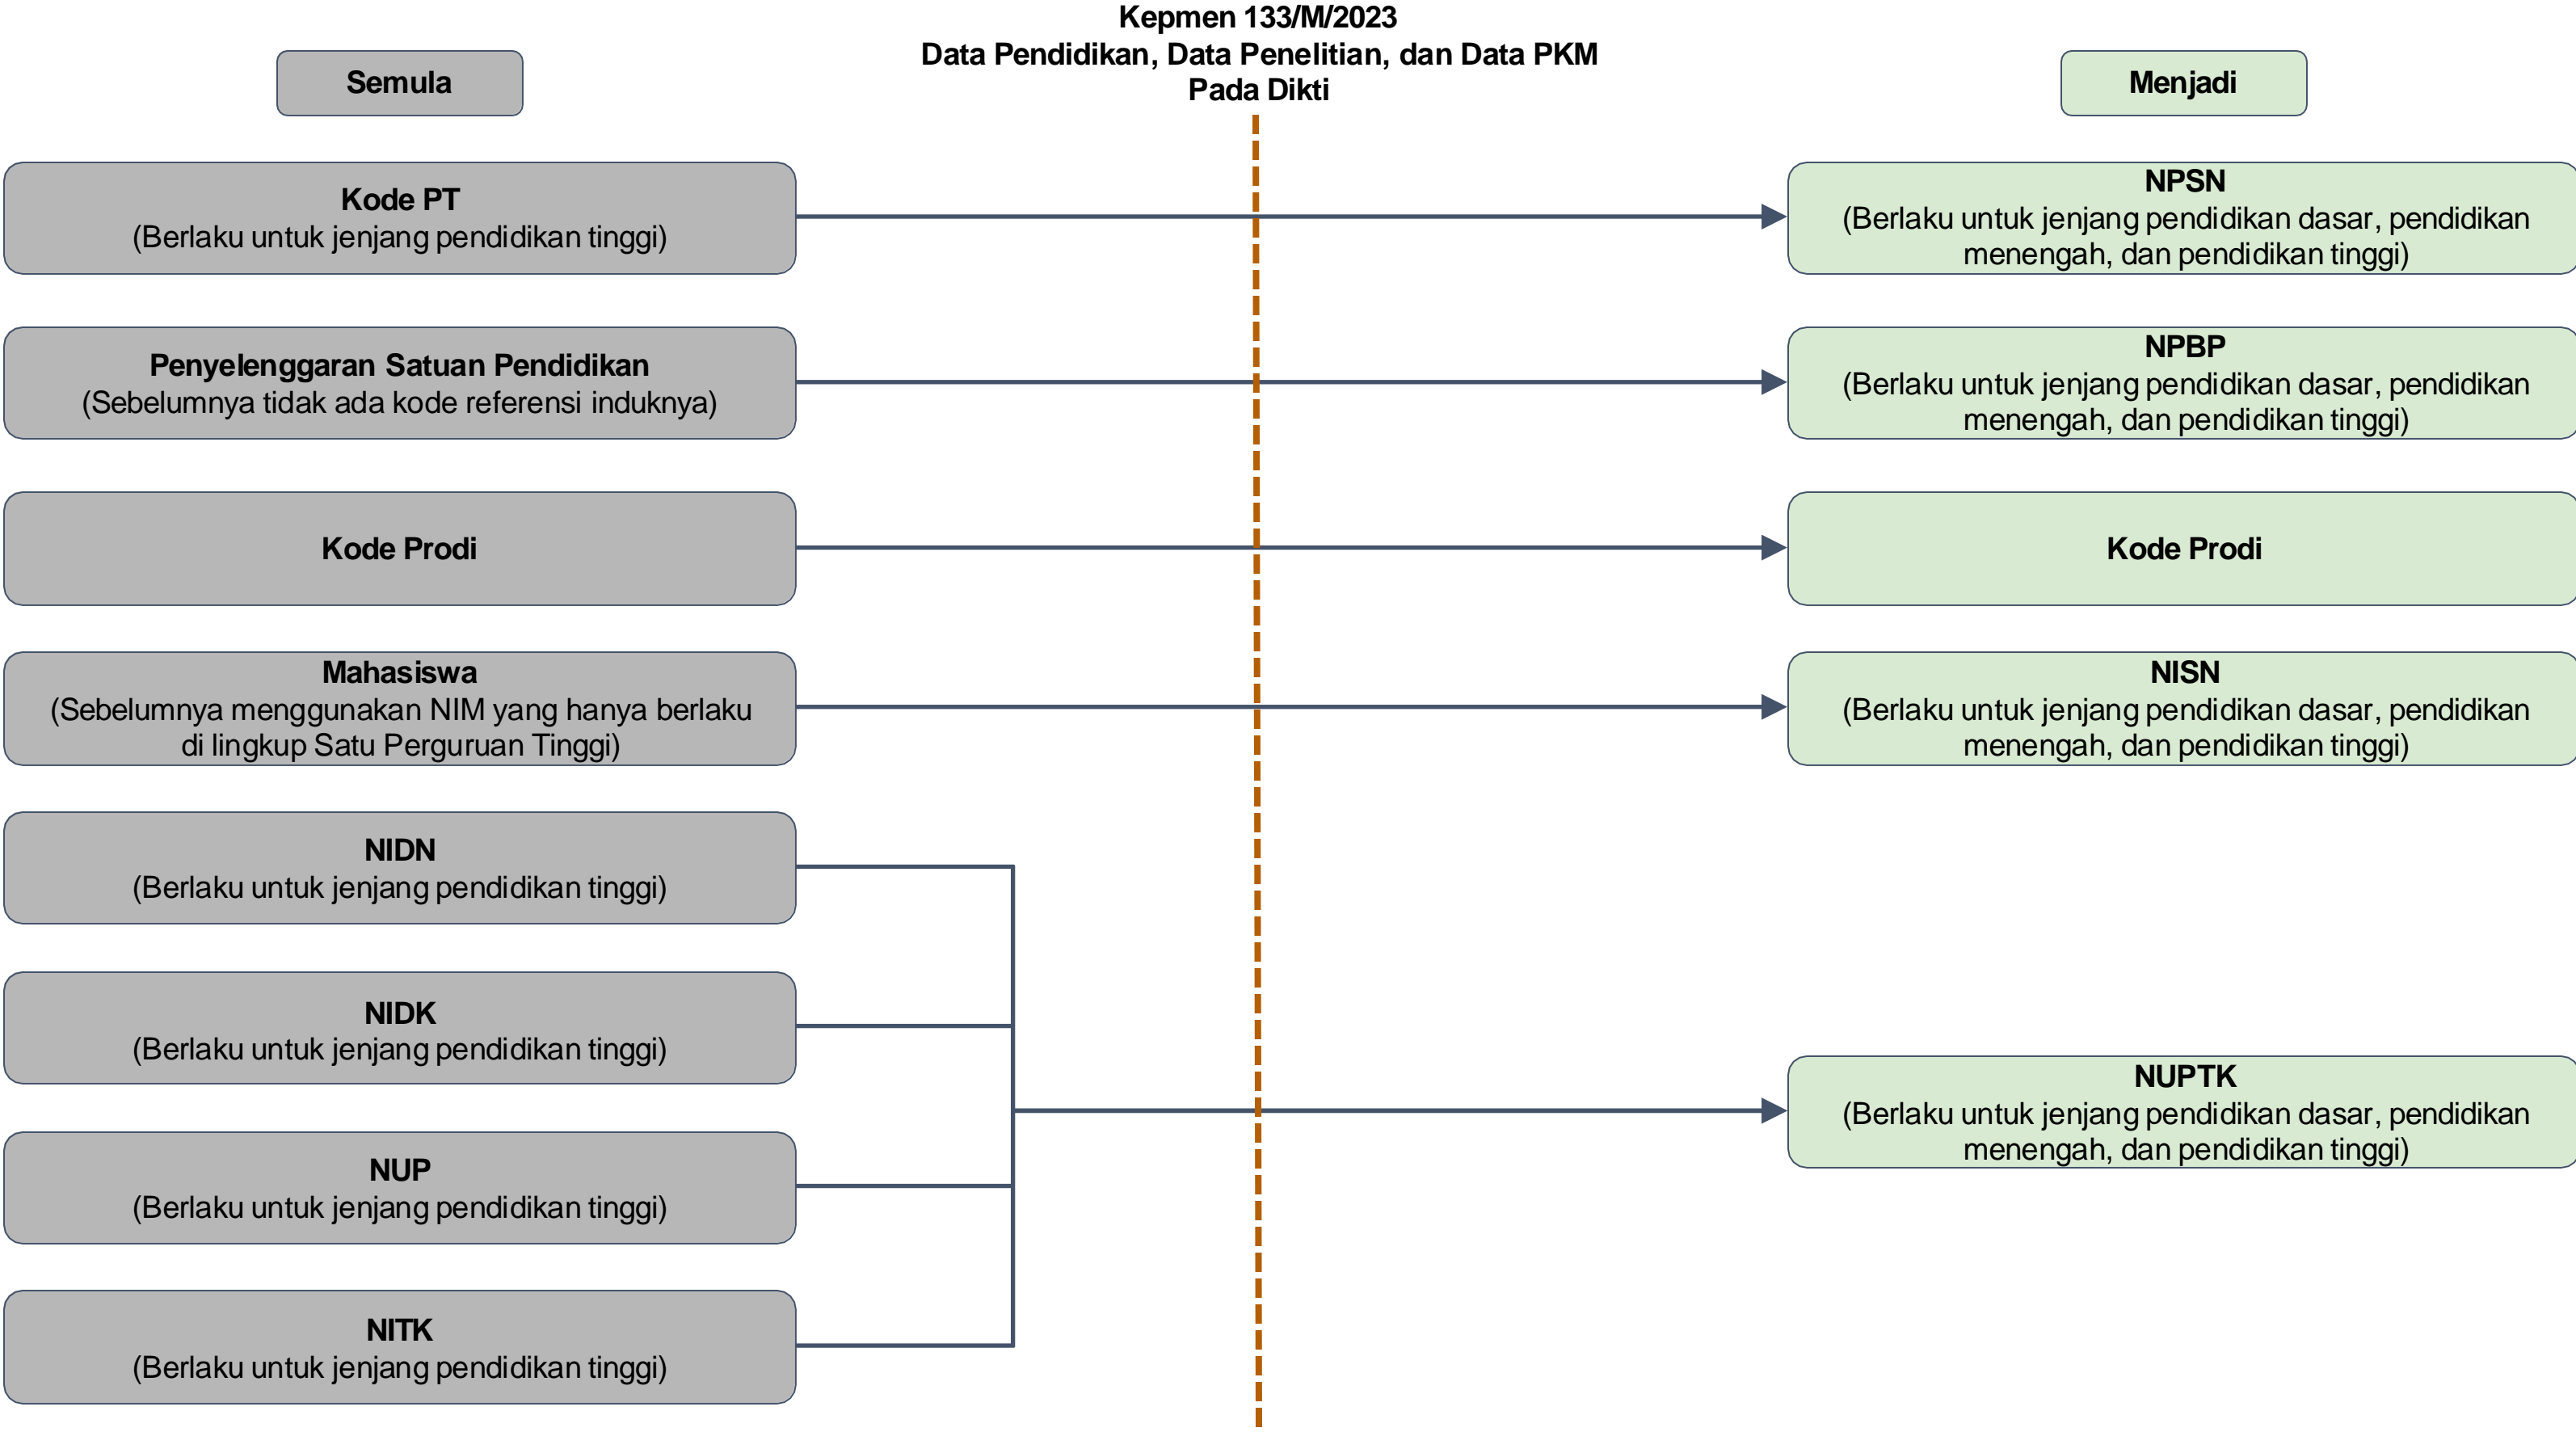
Kepmen 133/M/2023
Data Pendidikan, Data Penelitian, dan Data PKM
Pada Dikti

Semula

Menjadi

Kode PT
(Berlaku untuk jenjang pendidikan tinggi)

NPSN
(Berlaku untuk jenjang pendidikan dasar, pendidikan menengah, dan pendidikan tinggi)

Penyelenggaran Satuan Pendidikan
(Sebelumnya tidak ada kode referensi induknya)

NPBP
(Berlaku untuk jenjang pendidikan dasar, pendidikan menengah, dan pendidikan tinggi)

Kode Prodi

Kode Prodi

Mahasiswa
(Sebelumnya menggunakan NIM yang hanya berlaku di lingkup Satu Perguruan Tinggi)

NISN
(Berlaku untuk jenjang pendidikan dasar, pendidikan menengah, dan pendidikan tinggi)

NIDN
(Berlaku untuk jenjang pendidikan tinggi)

NIDK
(Berlaku untuk jenjang pendidikan tinggi)

NUPTK
(Berlaku untuk jenjang pendidikan dasar, pendidikan menengah, dan pendidikan tinggi)

NUP
(Berlaku untuk jenjang pendidikan tinggi)

NITK
(Berlaku untuk jenjang pendidikan tinggi)